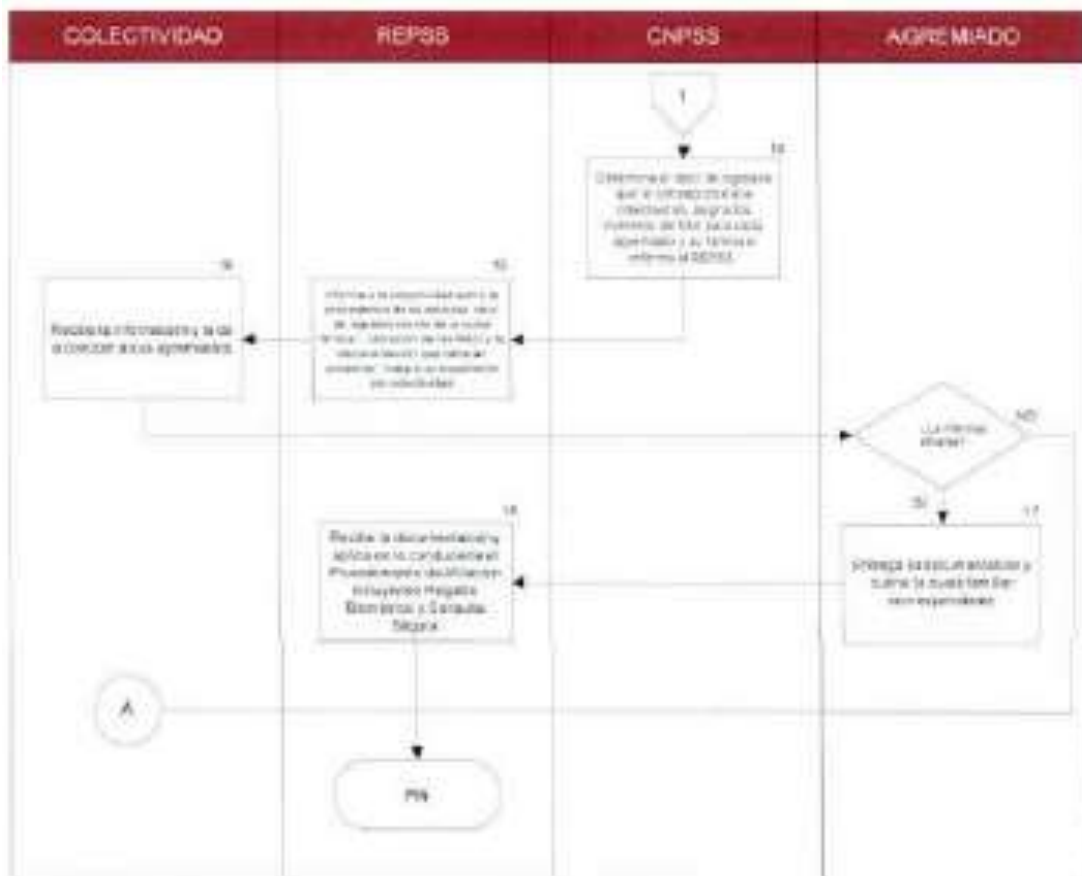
COLECTIVIDAD

REPSS

CNPSS

AGREMIADO

1

14

Determina el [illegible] de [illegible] que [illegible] asignados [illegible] para cada agremiado y su familia e informa al REPSS.

16

15

Recibe la información y la da a conocer a sus agremiados.

Informa a la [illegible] sobre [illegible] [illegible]

¿La familia afiliada?

NO

SI

18

17

Recibe la documentación y aplica en lo conducente el Procedimiento de Afiliación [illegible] Registro Electrónico y Consulta Segura.

Entrega la documentación y cubre la cuota familiar correspondiente.

A

FIN